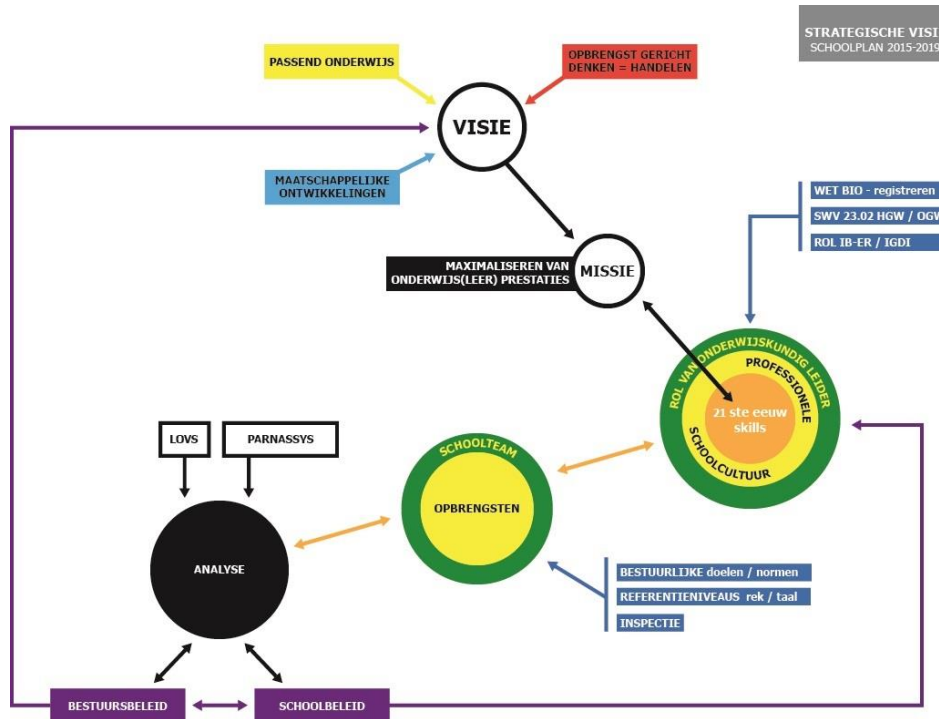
STRATEGISCHE VISI
SCHOOLPLAN 2015-2019

PASSEND ONDERWIJS

OPBRENGST GERICHT DENKEN = HANDELEN

VISIE

MAATSCHAPPELIJKE ONTWIKKELINGEN

WET BIO - registreren

SWV 23.02 HGW / OGW

ROL IB-ER / IGDI

MAXIMALISEREN VAN ONDERWIJS(LEER) PRESTATIES

MISSIE

ROL VAN ONDERWIJSKUNDIG LEIDER

PROFESSIONELE

21 ste eeuw skills

SCHOOLCULTUUR

LOVS

PARNASSYS

SCHOOLTEAM

OPBRENGSTEN

ANALYSE

BESTUURLIJKE doelen / normen

REFERENTIENIVEAUS rek / taal

INSPECTIE

BESTUURSBELEID

SCHOOLBELEID